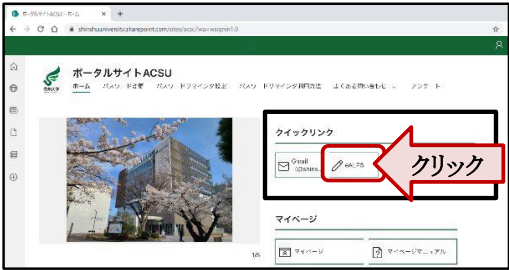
ポータルサイトACSU - ホーム
shinshuuniversity.sharepoint.com/sites/acsu/?wa=wsignin1.0
ポータルサイトACSU
ホーム パスワード変更 パスワードリマインダ設定 パスワードリマインダ利用方法 よくある問い合わせ アンケート
クイックリンク
Gmail
eALPS
クリック
マイページ
マイページ
マイページマニュアル